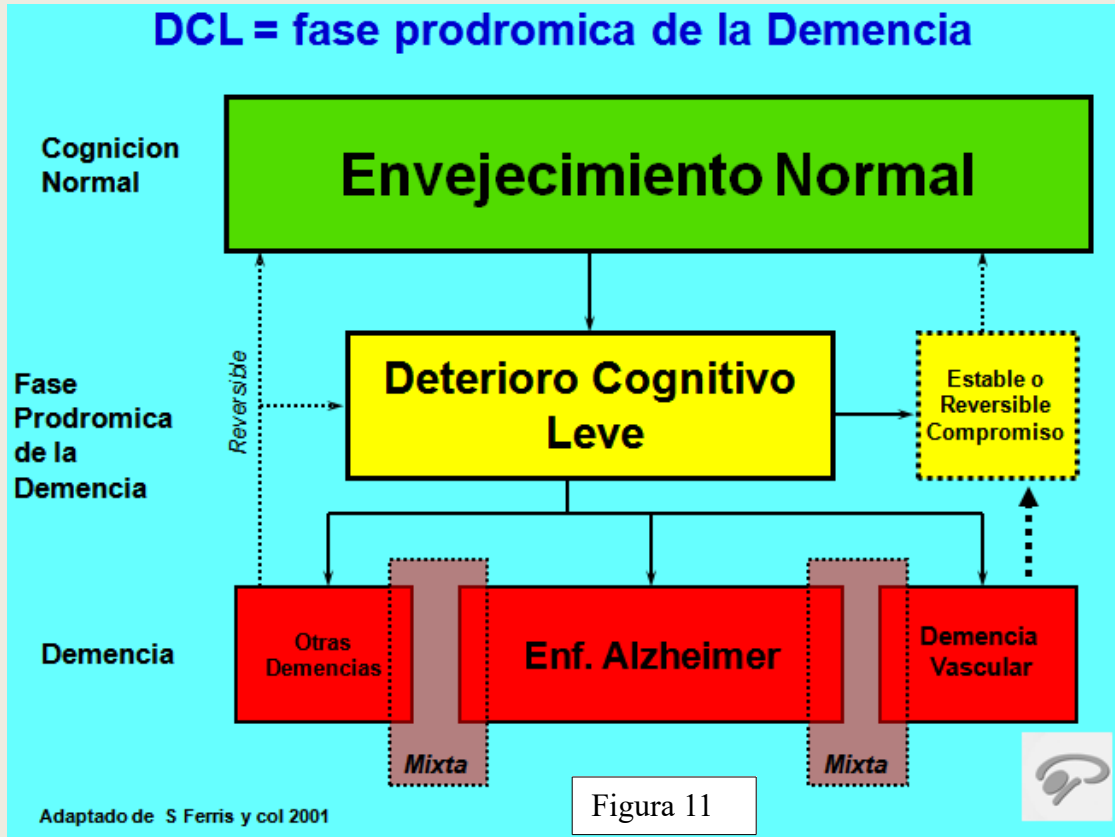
DCL = fase prodromica de la Demencia

Cognicion Normal

Envejecimiento Normal

Fase Prodromica de la Demencia

Reversible

Deterioro Cognitivo Leve

Estable o Reversible Compromiso

Demencia

Otras Demencias

Enf. Alzheimer

Demencia Vascular

Mixta

Mixta

Adaptado de S Ferris y col 2001

Figura 11